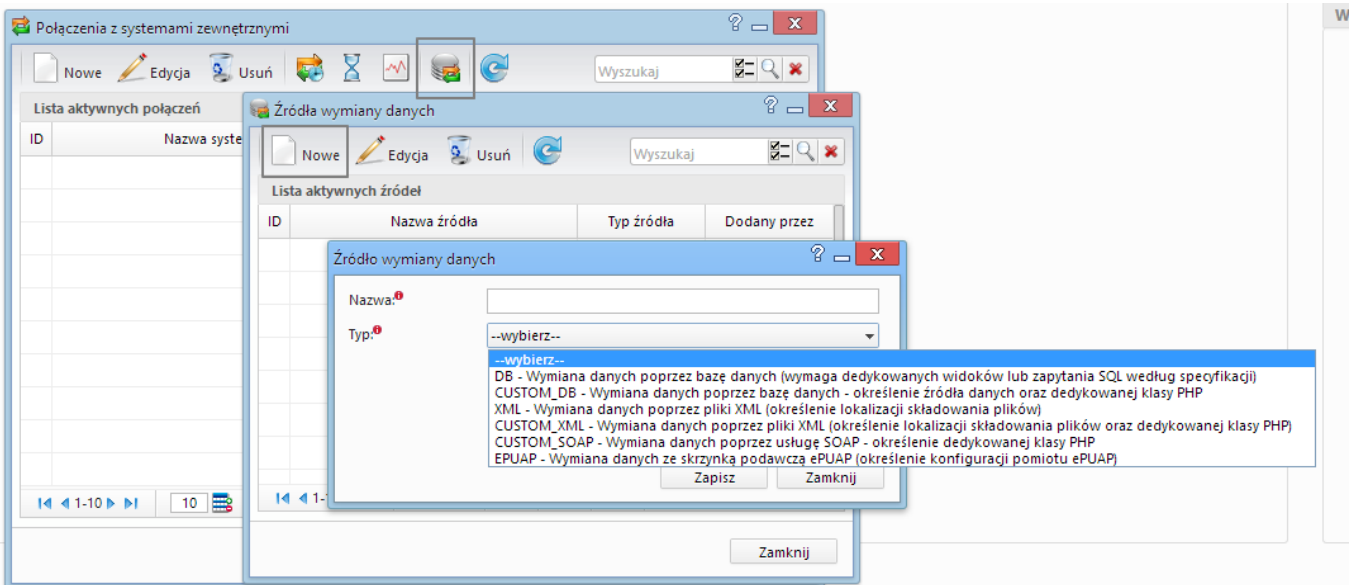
Połączenia z systemami zewnętrznymi

Nowe Edycja Usuń

Wyszukaj

Lista aktywnych połączeń

ID Nazwa syste

1-10 10

Źródła wymiany danych

Nowe Edycja Usuń

Wyszukaj

Lista aktywnych źródeł

| ID | Nazwa źródła | Typ źródła | Dodany przez |
|---|---|---|---|

1-1

Zamknij

Źródło wymiany danych

Nazwa:

Typ:

--wybierz--

--wybierz--
DB - Wymiana danych poprzez bazę danych (wymaga dedykowanych widoków lub zapytania SQL według specyfikacji)
CUSTOM_DB - Wymiana danych poprzez bazę danych - określenie źródła danych oraz dedykowanej klasy PHP
XML - Wymiana danych poprzez pliki XML (określenie lokalizacji składowania plików)
CUSTOM_XML - Wymiana danych poprzez pliki XML (określenie lokalizacji składowania plików oraz dedykowanej klasy PHP)
CUSTOM_SOAP - Wymiana danych poprzez usługę SOAP - określenie dedykowanej klasy PHP
EPUAP - Wymiana danych ze skrzynką podawczą ePUAP (określenie konfiguracji pomiotu ePUAP)

Zapisz Zamknij

W